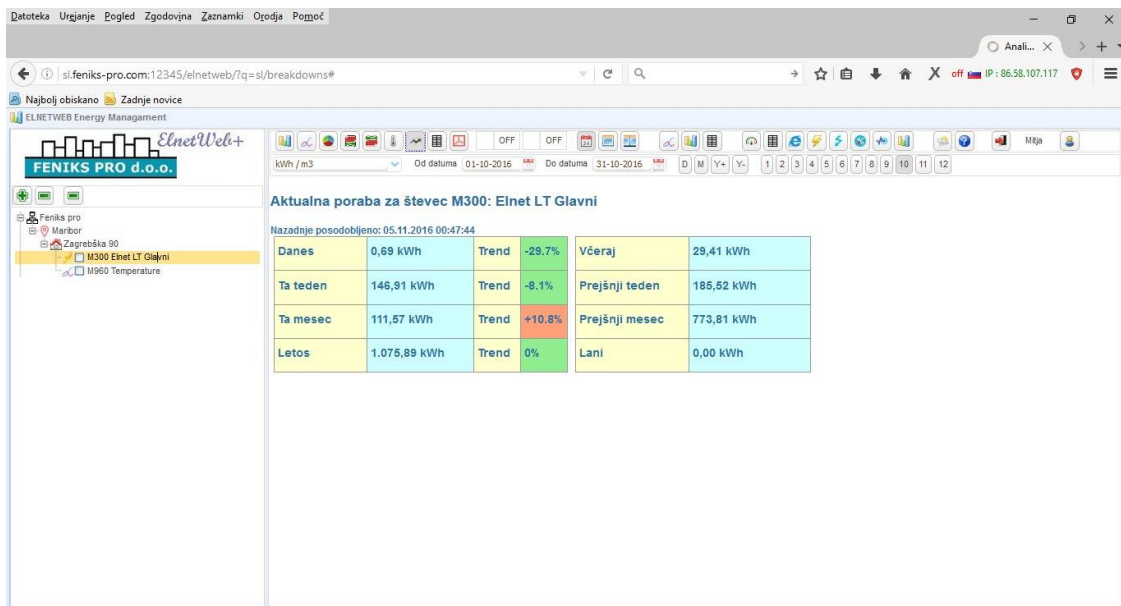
Datoteka Urejanje Pogled Zgodovina Zaznamki Orodja Pomoč

Anali... ×

sl.feniks-pro.com:12345/elnetweb/?q=sl/breakdowns#

off IP : 86.58.107.117

Najbolj obiskano Zadnje novice

ELNETWEB Energy Managament

ElnetWeb+
FENIKS PRO d.o.o.

OFF OFF Mitja

kWh / m3 Od datuma 01-10-2016 Do datuma 31-10-2016 D M Y+ Y- 1 2 3 4 5 6 7 8 9 10 11 12

Feniks pro
Maribor
Zagrebška 90
M300 Elnet LT Glavni
M960 Temperature

Aktualna poraba za števec M300: Elnet LT Glavni

Nazadnje posodobljeno: 05.11.2016 00:47:44

| Danes | 0,69 kWh | Trend | -29.7% | Včeraj | 29,41 kWh |
|---|---|---|---|---|---|
| Ta teden | 146,91 kWh | Trend | -8.1% | Prejšnji teden | 185,52 kWh |
| Ta mesec | 111,57 kWh | Trend | +10.8% | Prejšnji mesec | 773,81 kWh |
| Letos | 1.075,89 kWh | Trend | 0% | Lani | 0,00 kWh |